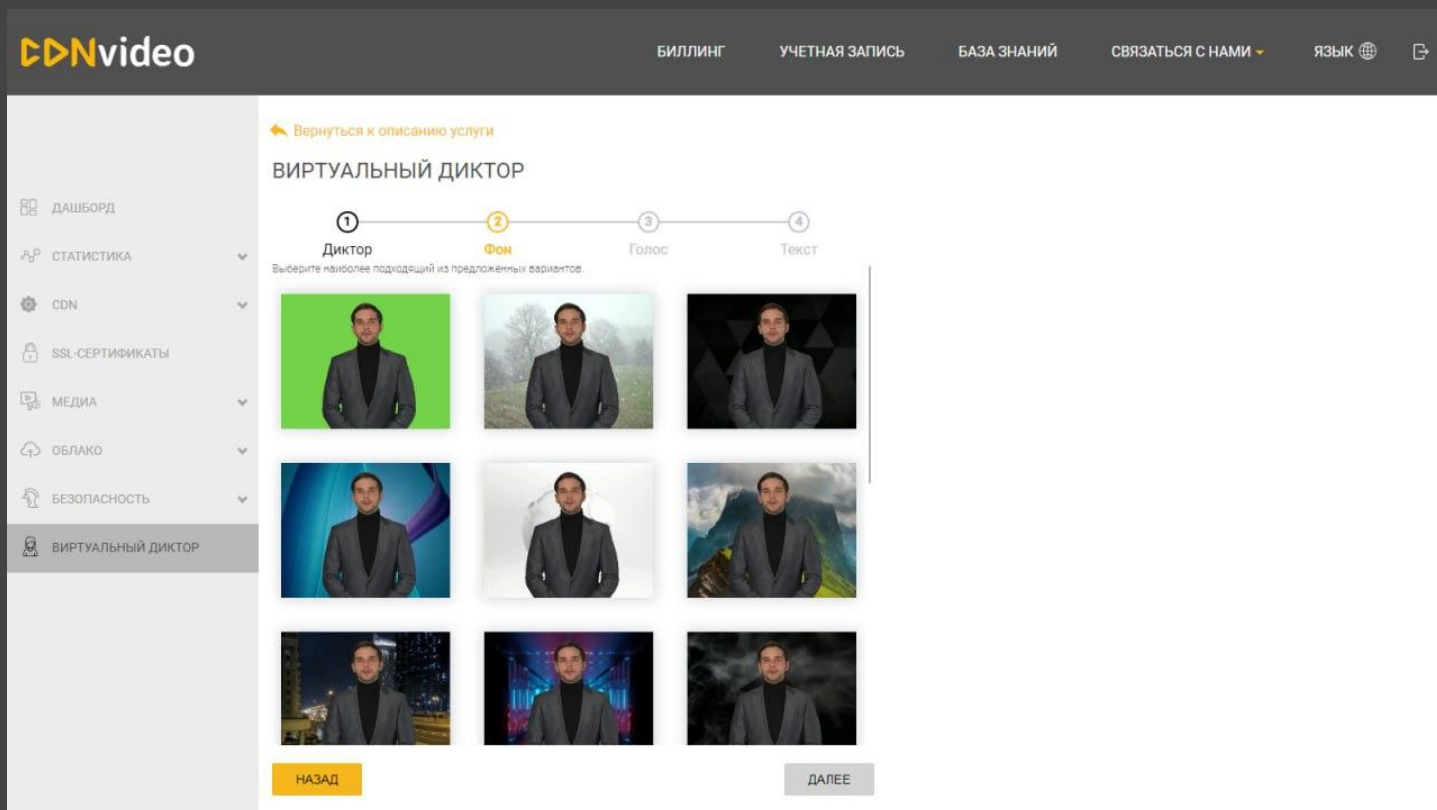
CDNvideo

БИЛЛИНГ УЧЕТНАЯ ЗАПИСЬ БАЗА ЗНАНИЙ СВЯЗАТЬСЯ С НАМИ ЯЗЫК

ДАШБОРД
СТАТИСТИКА
CDN
SSL-СЕРТИФИКАТЫ
МЕДИА
ОБЛАКО
БЕЗОПАСНОСТЬ
ВИРТУАЛЬНЫЙ ДИКТОР

Вернуться к описанию услуги

ВИРТУАЛЬНЫЙ ДИКТОР

1 Диктор
2 Фон
3 Голос
4 Текст

Выберите наиболее подходящий из предложенных вариантов

НАЗАД

ДАЛЕЕ